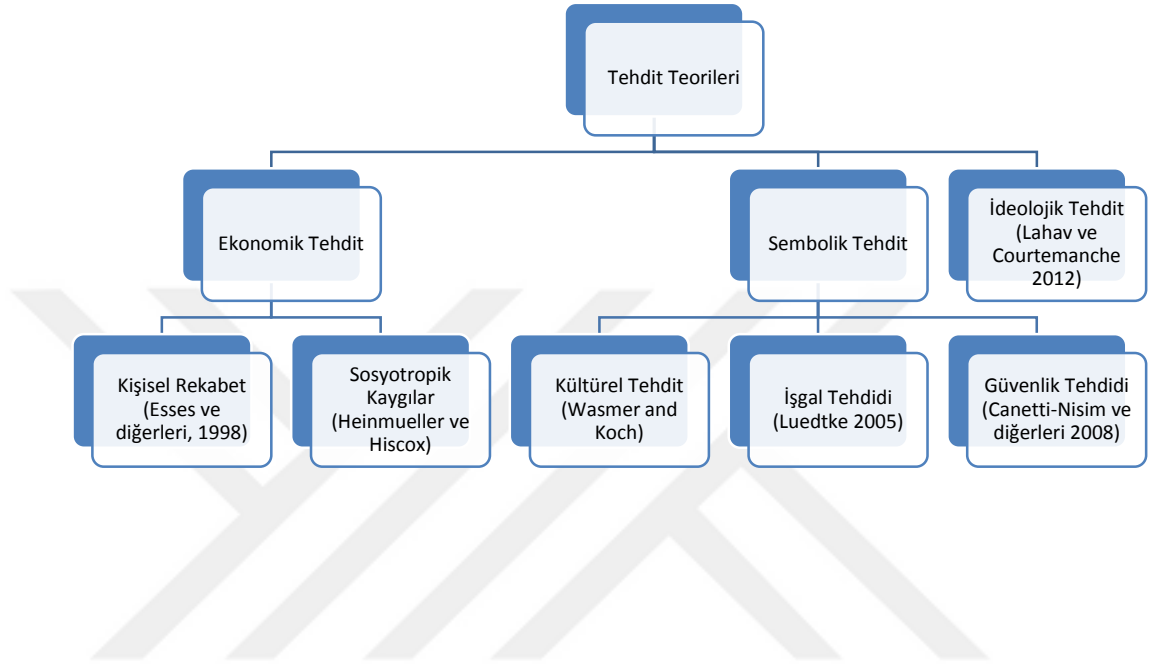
Tehdit Teorileri

Ekonomik Tehdit

Sembolik Tehdit

İdeolojik Tehdit (Lahav ve Courtemanche 2012)

Kişisel Rekabet (Esses ve diğerleri, 1998)

Sosyotropik Kaygılar (Heinmueller ve Hiscox)

Kültürel Tehdit (Wasmer and Koch)

İşgal Tehdidi (Luedtke 2005)

Güvenlik Tehdidi (Canetti-Nisim ve diğerleri 2008)